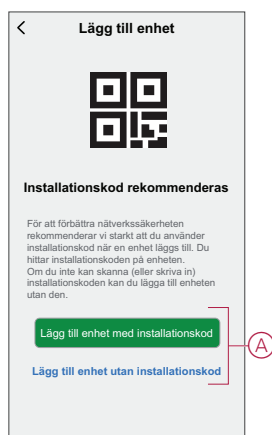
<

Lägg till enhet

Installationskod rekommenderas

För att förbättra nätverkssäkerheten rekommenderar vi starkt att du använder installationskod när en enhet läggs till. Du hittar installationskoden på enheten.
Om du inte kan skanna (eller skriva in) installationskoden kan du lägga till enheten utan den.

Lägg till enhet med installationskod

Lägg till enhet utan installationskod

A